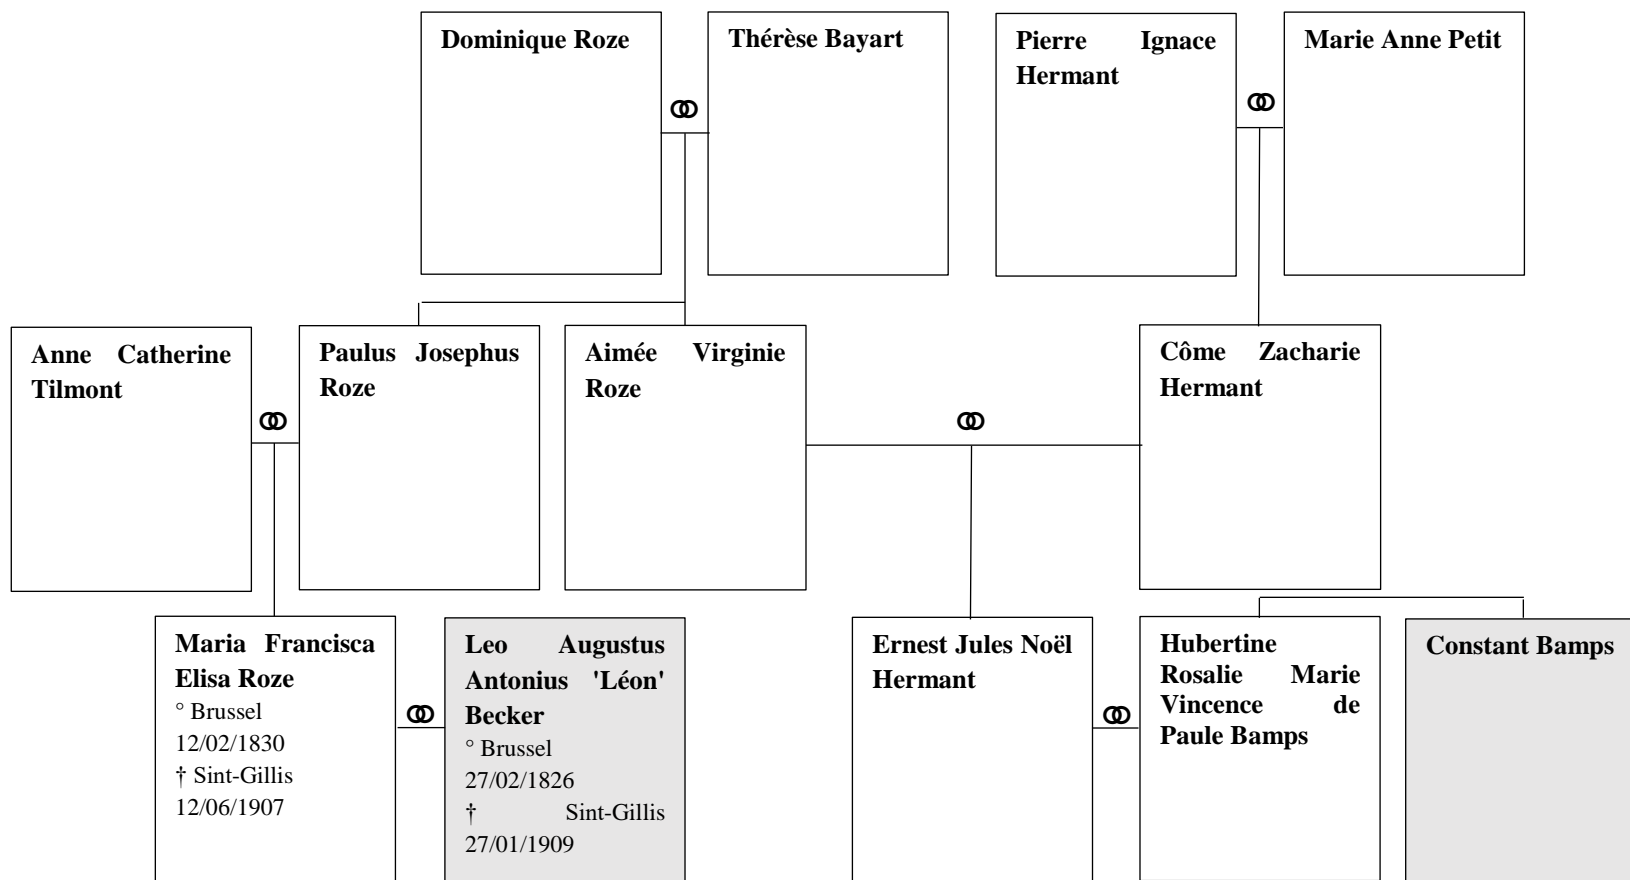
Dominique Roze

Thérèse Bayart

Pierre Ignace Hermant

Marie Anne Petit

Anne Catherine Tilmont

Paulus Josephus Roze

Aimée Virginie Roze

Côme Zacharie Hermant

Maria Francisca Elisa Roze
° Brussel 12/02/1830
† Sint-Gillis 12/06/1907

Leo Augustus Antonius 'Léon' Becker
° Brussel 27/02/1826
† Sint-Gillis 27/01/1909

Ernest Jules Noël Hermant

Hubertine Rosalie Marie Vincence de Paule Bamps

Constant Bamps